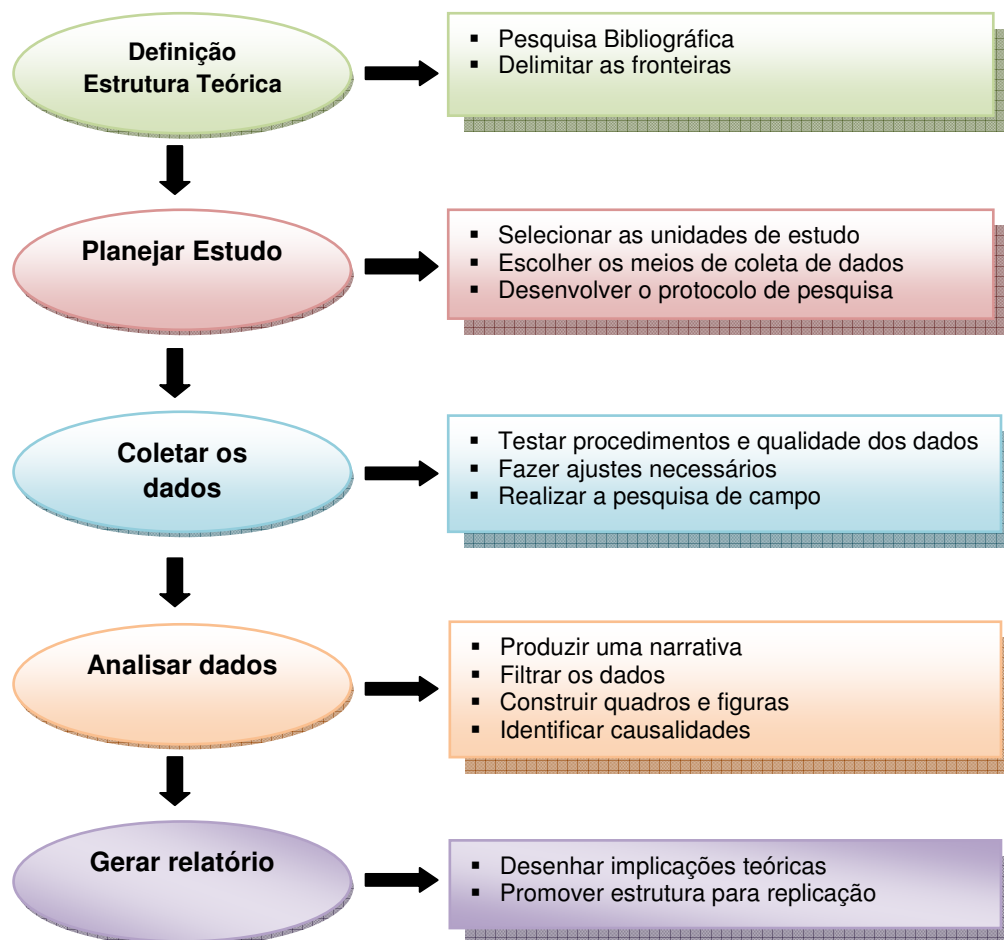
Definição
Estrutura Teórica

▪ Pesquisa Bibliográfica
▪ Delimitar as fronteiras

Planejar Estudo

▪ Selecionar as unidades de estudo
▪ Escolher os meios de coleta de dados
▪ Desenvolver o protocolo de pesquisa

Coletar os dados

▪ Testar procedimentos e qualidade dos dados
▪ Fazer ajustes necessários
▪ Realizar a pesquisa de campo

Analisar dados

▪ Produzir uma narrativa
▪ Filtrar os dados
▪ Construir quadros e figuras
▪ Identificar causalidades

Gerar relatório

▪ Desenhar implicações teóricas
▪ Promover estrutura para replicação